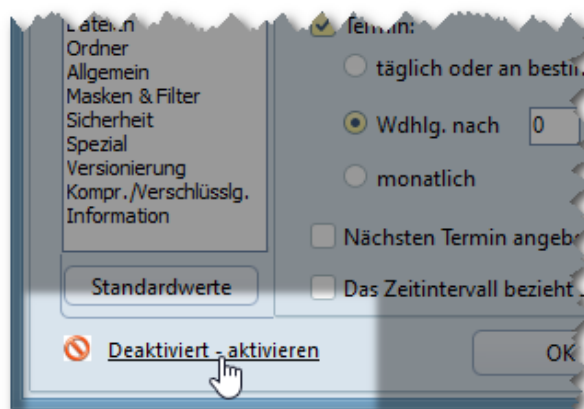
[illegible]
Ordner
Allgemein
Masken & Filter
Sicherheit
Spezial
Versionierung
Kompr./Verschlüsslg.
Information

Standardwerte

Deaktiviert - aktivieren

Termin:

täglich oder an besti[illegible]

Wdhlg. nach 0

monatlich

Nächsten Termin angeb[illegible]

Das Zeitintervall bezieht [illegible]

OK